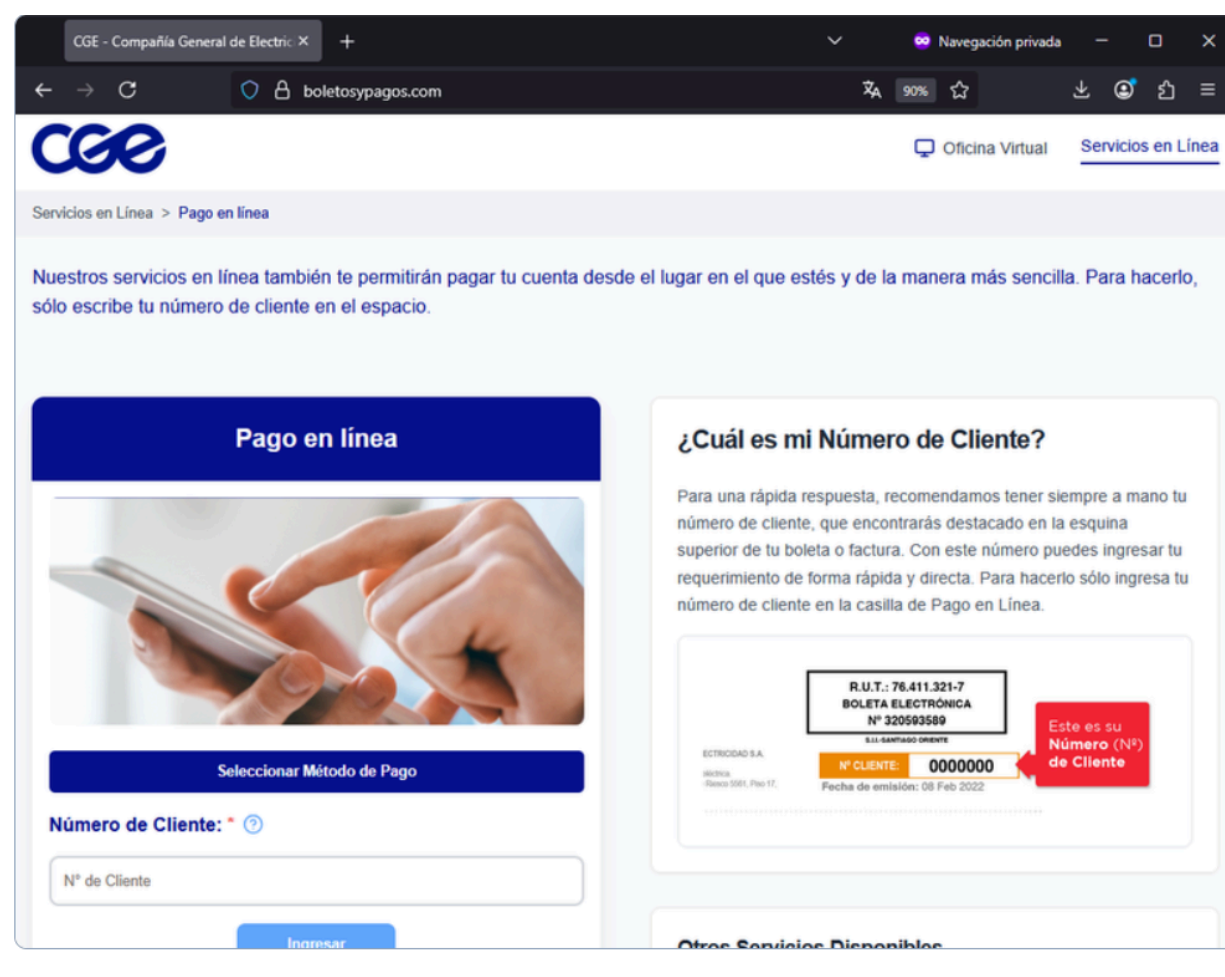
CGE - Compañía General de Electric ×

+

Navegación privada

boletosypagos.com

90%

CGE

Oficina Virtual

Servicios en Línea

Servicios en Línea > Pago en línea

Nuestros servicios en línea también te permitirán pagar tu cuenta desde el lugar en el que estés y de la manera más sencilla. Para hacerlo, sólo escribe tu número de cliente en el espacio.

Pago en línea

Seleccionar Método de Pago

Número de Cliente: * ?

N° de Cliente

Ingresar

¿Cuál es mi Número de Cliente?

Para una rápida respuesta, recomendamos tener siempre a mano tu número de cliente, que encontrarás destacado en la esquina superior de tu boleta o factura. Con este número puedes ingresar tu requerimiento de forma rápida y directa. Para hacerlo sólo ingresa tu número de cliente en la casilla de Pago en Línea.

R.U.T.: 76.411.321-7
BOLETA ELECTRÓNICA
N° 320593589
S.I.I.-SANTIAGO ORIENTE

ECTRICIDAD S.A.
léctrica
Reseo 5061, Piso 17,

N° CLIENTE: 0000000

Fecha de emisión: 08 Feb 2022

Este es su Número (N°) de Cliente

Otros Servicios Disponibles